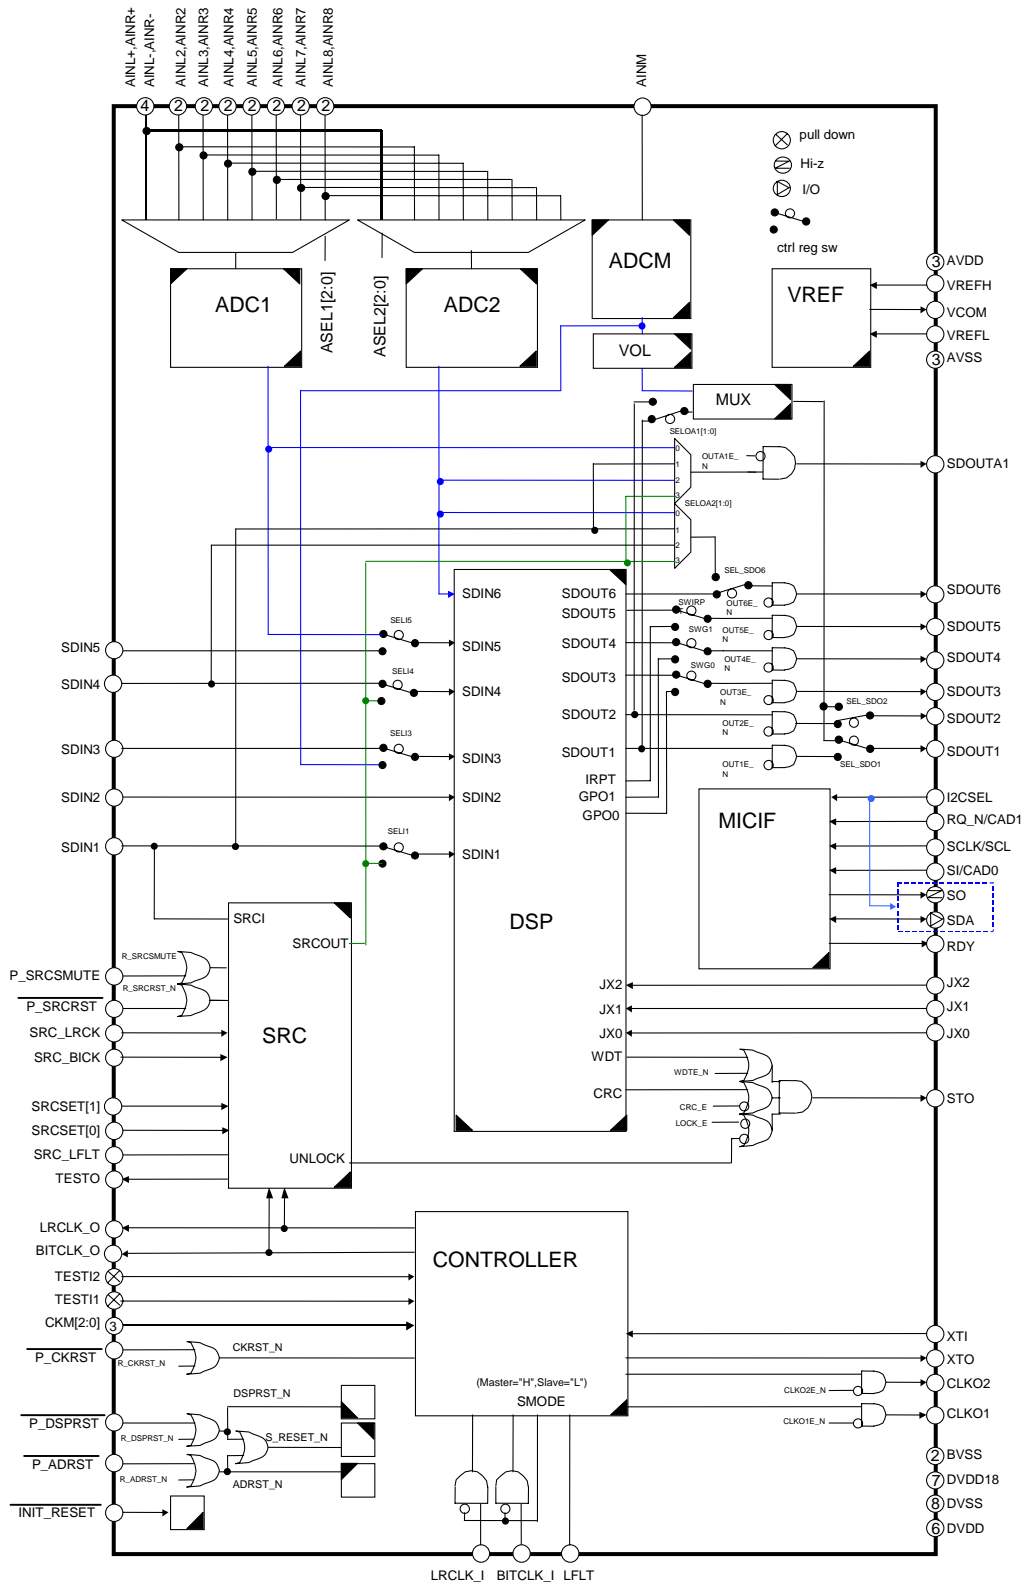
AINL+,AINR+
AINL-,AINR-
AINL2,AINR2
AINL3,AINR3
AINL4,AINR4
AINL5,AINR5
AINL6,AINR6
AINL7,AINR7
AINL8,AINR8
AINM
4 2 2 2 2 2 2 2

pull down
Hi-z
I/O
ctrl reg sw

ADC1
ASEL1[2:0]
ASEL2[2:0]
ADC2
ADCM
VOL
MUX
VREF

3 AVDD
VREFH
VCOM
VREFL
3 AVSS

SELOA1[1:0]
OUTA1E_N
SDOUTA1
SELOA2[1:0]
SEL_SDO6
SWIRP
OUT6E_N
SWG1
OUT5E_N
OUT4E_N
SWG0
OUT3E_N
OUT2E_N
SEL_SDO2
OUT1E_N
SEL_SDO1

SDOUT6
SDOUT5
SDOUT4
SDOUT3
SDOUT2
SDOUT1

SDIN5
SDIN4
SDIN3
SDIN2
SDIN1

SELI5
SELI4
SELI3
SELI1

SDIN6
SDIN5
SDIN4
SDIN3
SDIN2
SDIN1

SDOUT6
SDOUT5
SDOUT4
SDOUT3
SDOUT2
SDOUT1
IRPT
GPO1
GPO0

DSP

MICIF
I2CSEL
RQ_N/CAD1
SCLK/SCL
SI/CAD0
SO
SDA
RDY

JX2
JX1
JX0
WDT
CRC
JX2
JX1
JX0
WDTE_N
CRC_E
LOCK_E
STO

SRCI
SRCOUT
SRC
UNLOCK
R_SRCSMUTE
R_SRCRST_N
P_SRCSMUTE
P_SRCRST
SRC_LRCK
SRC_BICK
SRCSET[1]
SRCSET[0]
SRC_LFLT
TESTO

LRCLK_O
BITCLK_O
TESTI2
TESTI1
CKM[2:0] 3

CONTROLLER
(Master="H",Slave="L")
SMODE

P_CKRST
R_CKRST_N
CKRST_N
XTI
XTO
CLKO2E_N
CLKO2
CLKO1E_N
CLKO1

P_DSPRST
R_DSPRST_N
DSPRST_N
S_RESET_N
P_ADRST
R_ADRST_N
ADRST_N
INIT_RESET

2 BVSS
7 DVDD18
8 DVSS
6 DVDD

LRCLK_I BITCLK_I LFLT